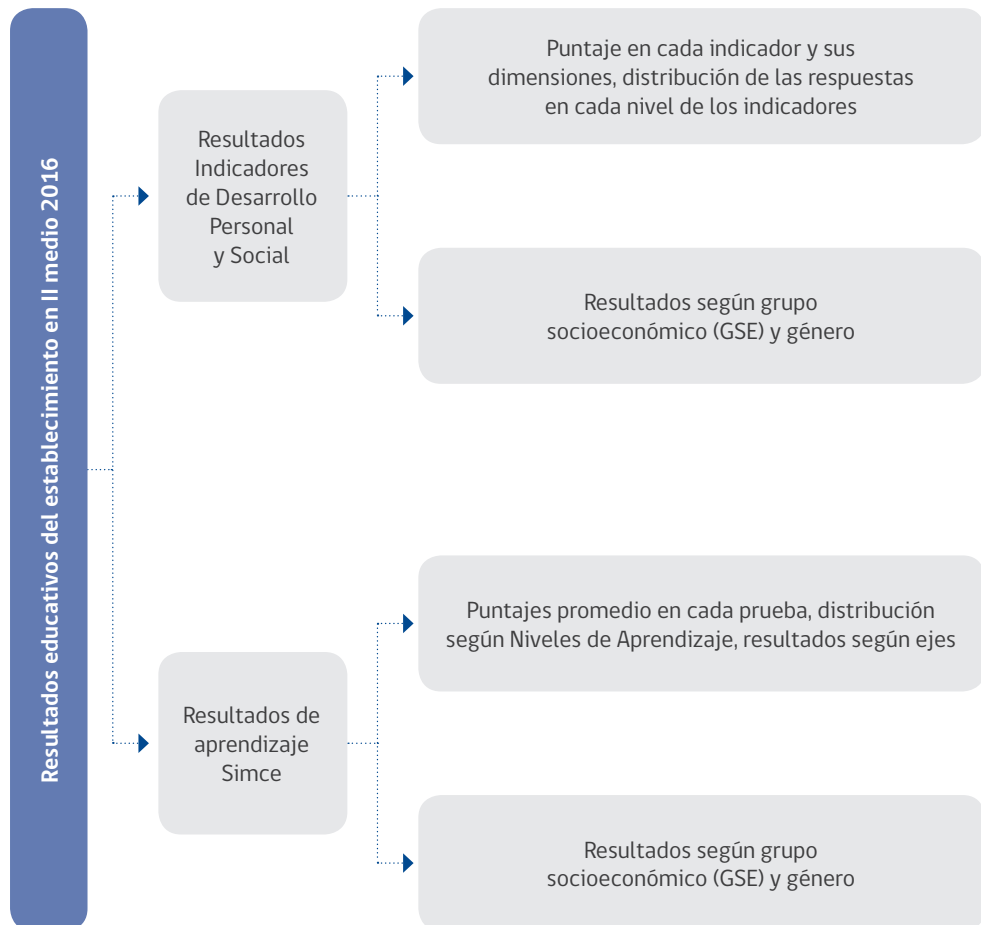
Resultados educativos del establecimiento en II medio 2016

Resultados Indicadores de Desarrollo Personal y Social

Puntaje en cada indicador y sus dimensiones, distribución de las respuestas en cada nivel de los indicadores

Resultados según grupo socioeconómico (GSE) y género

Resultados de aprendizaje Simce

Puntajes promedio en cada prueba, distribución según Niveles de Aprendizaje, resultados según ejes

Resultados según grupo socioeconómico (GSE) y género